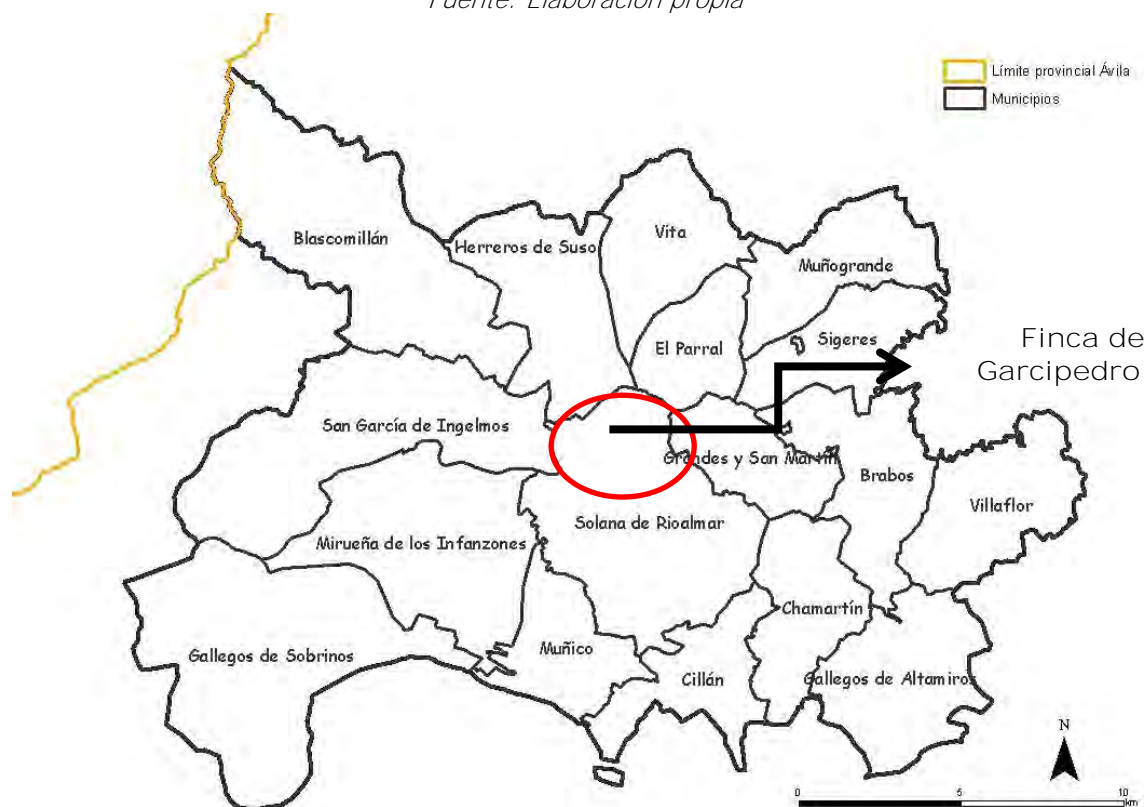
Fuente: Elaboración propia

Límite provincial Ávila
Municipios

Blascomillán
Herreros de Suso
Vita
Muñogrande
Sigeres
El Parral
Finca de Garcipedro
San García de Ingelmos
Grandes y San Martín
Brabos
Villaflor
Solana de Rioalmar
Mirueña de los Infanzones
Chamartín
Gallegos de Sobrinos
Muñico
Cillán
Gallegos de Altamiros

N
0
5
10
km